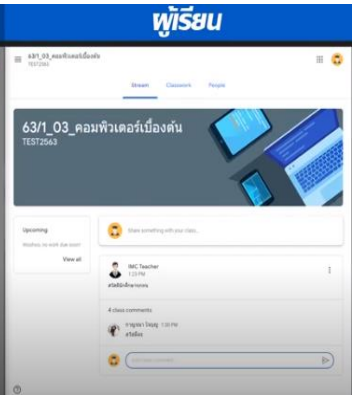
ผู้เรียน

63/1_03_คอมพิวเตอร์เบื้องต้น
TEST2563

Stream Classwork People

63/1_03_คอมพิวเตอร์เบื้องต้น
TEST2563

Upcoming
Woohoo, no work due soon!
View all

Share something with your class...

IMC Teacher
1:23 PM
สวัสดีนักศึกษาทุกคน

1 class comment
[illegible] 1:30 PM
สวัสดีครับ

Add class comment...